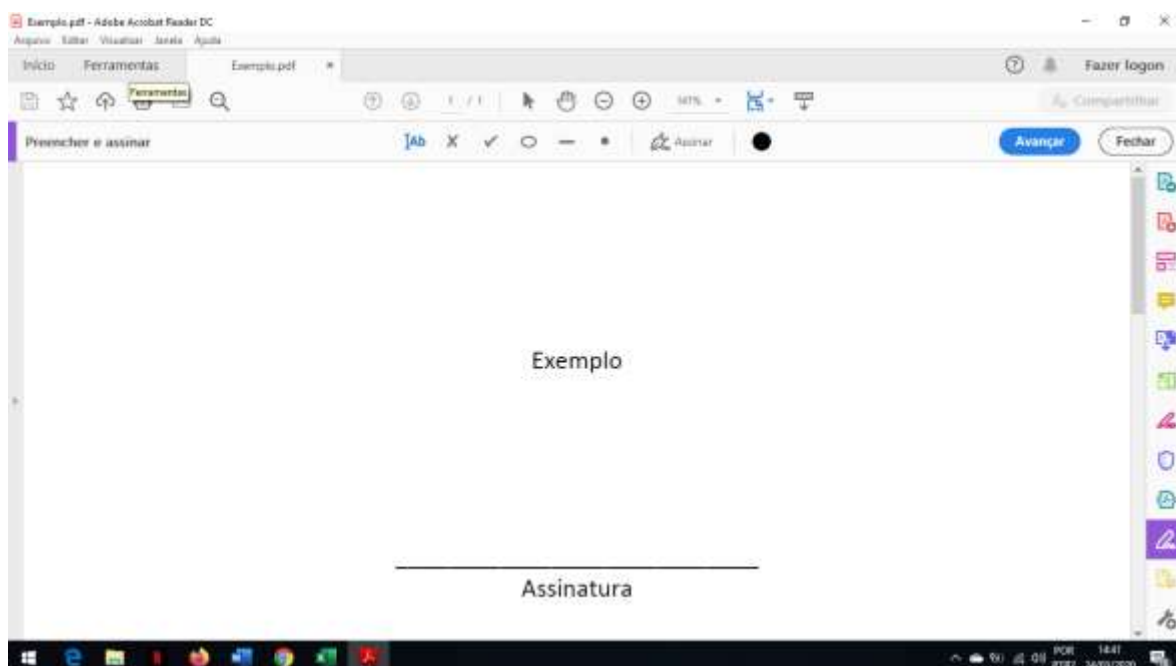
Exemplo.pdf - Adobe Acrobat Reader DC
Arquivo Editar Visualizar Janela Ajuda
Início Ferramentas Exemplo.pdf ×
Fazer logon
Ferramentas
1 / 1
Compartilhar
Preencher e assinar
Ab
Assinar
Avançar
Fechar

Exemplo

Assinatura

POR
14:41
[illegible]